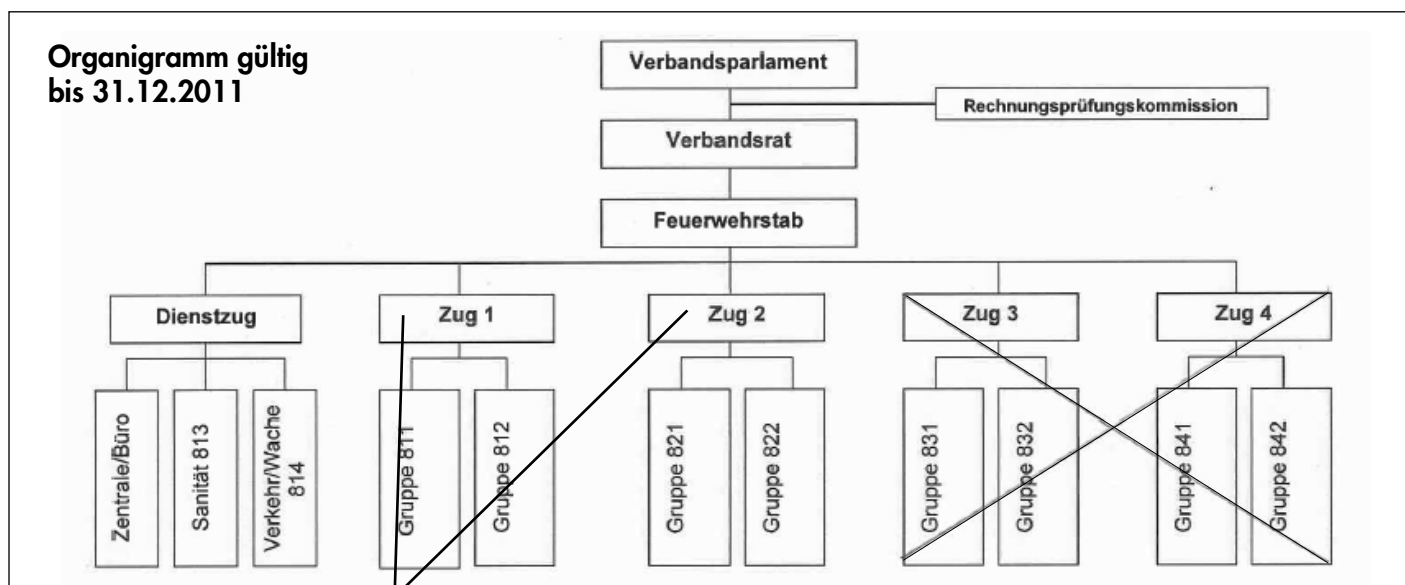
Organigramm gültig bis 31.12.2011

Verbandsparlament

Rechnungsprüfungskommission

Verbandsrat

Feuerwehrstab

Dienstzug

Zug 1

Zug 2

Zug 3

Zug 4

Zentrale/Büro

Sanität 813

Verkehr/Wache 814

Gruppe 811

Gruppe 812

Gruppe 821

Gruppe 822

Gruppe 831

Gruppe 832

Gruppe 841

Gruppe 842